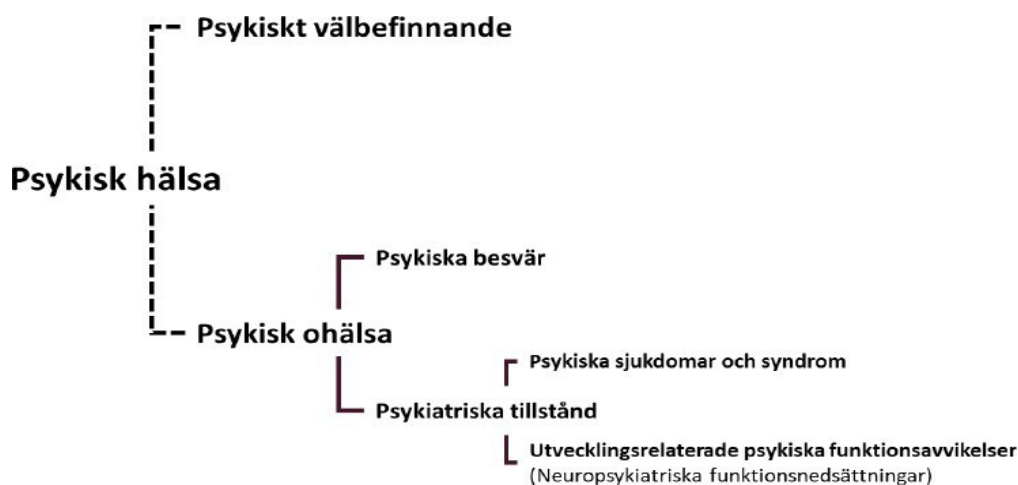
Psykiskt välbefinnande

Psykisk hälsa

Psykiska besvär

Psykisk ohälsa

Psykiska sjukdomar och syndrom

Psykiatriska tillstånd

Utvecklingsrelaterade psykiska funktionsavvikelser
(Neuropsykiatriska funktionsnedsättningar)